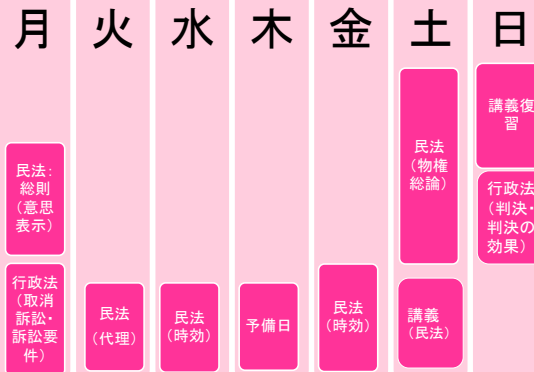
| 月 | 火 | 水 | 木 | 金 | 土 | 日 |
|---|---|---|---|---|---|---|
| 民法：総則（意思表示） | | | | | 民法（物権総論） | 講義復習 |
| 行政法（取消訴訟・訴訟要件） | 民法（代理） | 民法（時効） | 予備日 | 民法（時効） | 講義（民法） | 行政法（判決・判決の効果） |